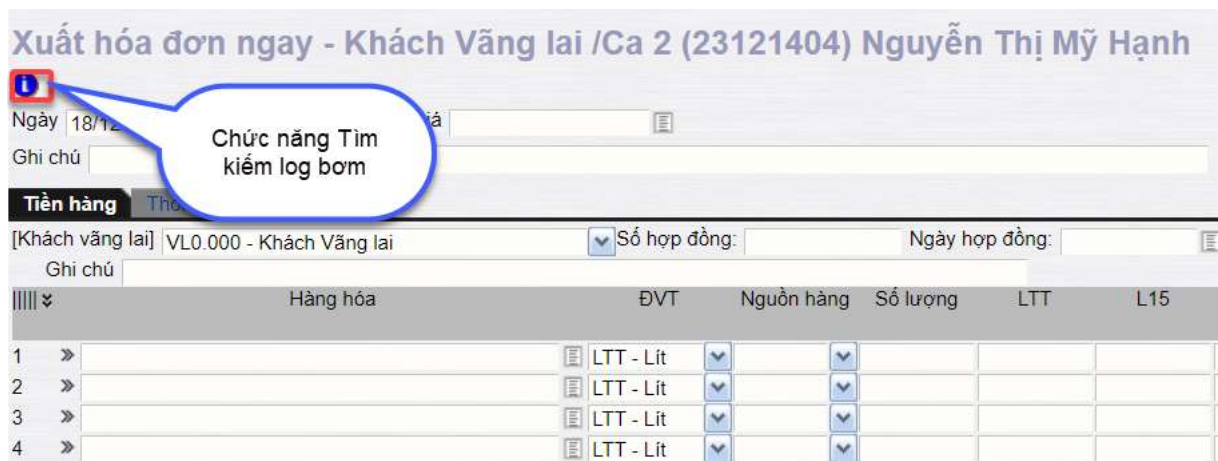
Xuất hóa đơn ngay - Khách Vãng lai /Ca 2 (23121404) Nguyễn Thị Mỹ Hạnh

Chức năng Tìm kiếm log bơm

Ngày 18/12 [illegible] iá

Ghi chú

Tiền hàng Thô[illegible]

[Khách vãng lai] VL0.000 - Khách Vãng lai Số hợp đồng: Ngày hợp đồng:

Ghi chú

| | Hàng hóa | ĐVT | Nguồn hàng | Số lượng | LTT | L15 |
|---|---|---|---|---|---|---|
| 1 » | | LTT - Lít | | | | |
| 2 » | | LTT - Lít | | | | |
| 3 » | | LTT - Lít | | | | |
| 4 » | | LTT - Lít | | | | |